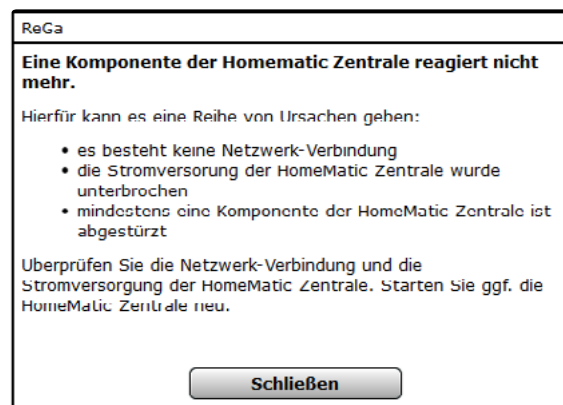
ReGa

Eine Komponente der Homematic Zentrale reagiert nicht mehr.

Hierfür kann es eine Reihe von Ursachen geben:

- es besteht keine Netzwerk-Verbindung
- die Stromversorgung der HomeMatic Zentrale wurde unterbrochen
- mindestens eine Komponente der HomeMatic Zentrale ist abgestürzt

Uberprüfen Sie die Netzwerk-Verbindung und die Stromversorgung der HomeMatic Zentrale. Starten Sie ggf. die HomeMatic Zentrale neu.

Schließen